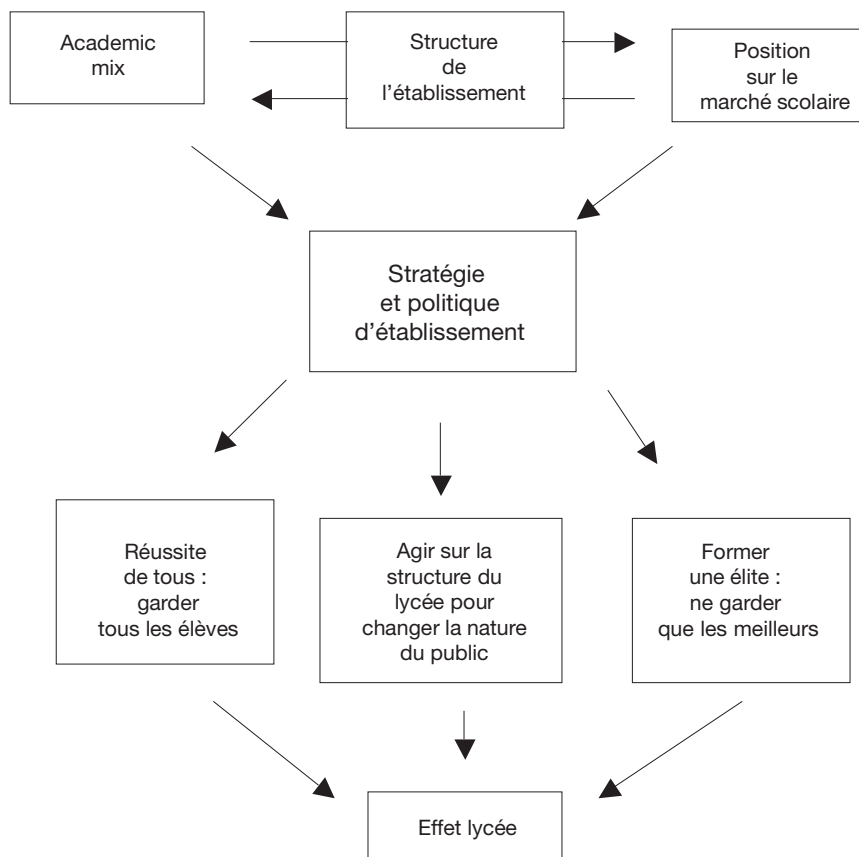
Academic mix

Structure de l'établissement

Position sur le marché scolaire

Stratégie et politique d'établissement

Réussite de tous : garder tous les élèves

Agir sur la structure du lycée pour changer la nature du public

Former une élite : ne garder que les meilleurs

Effet lycée